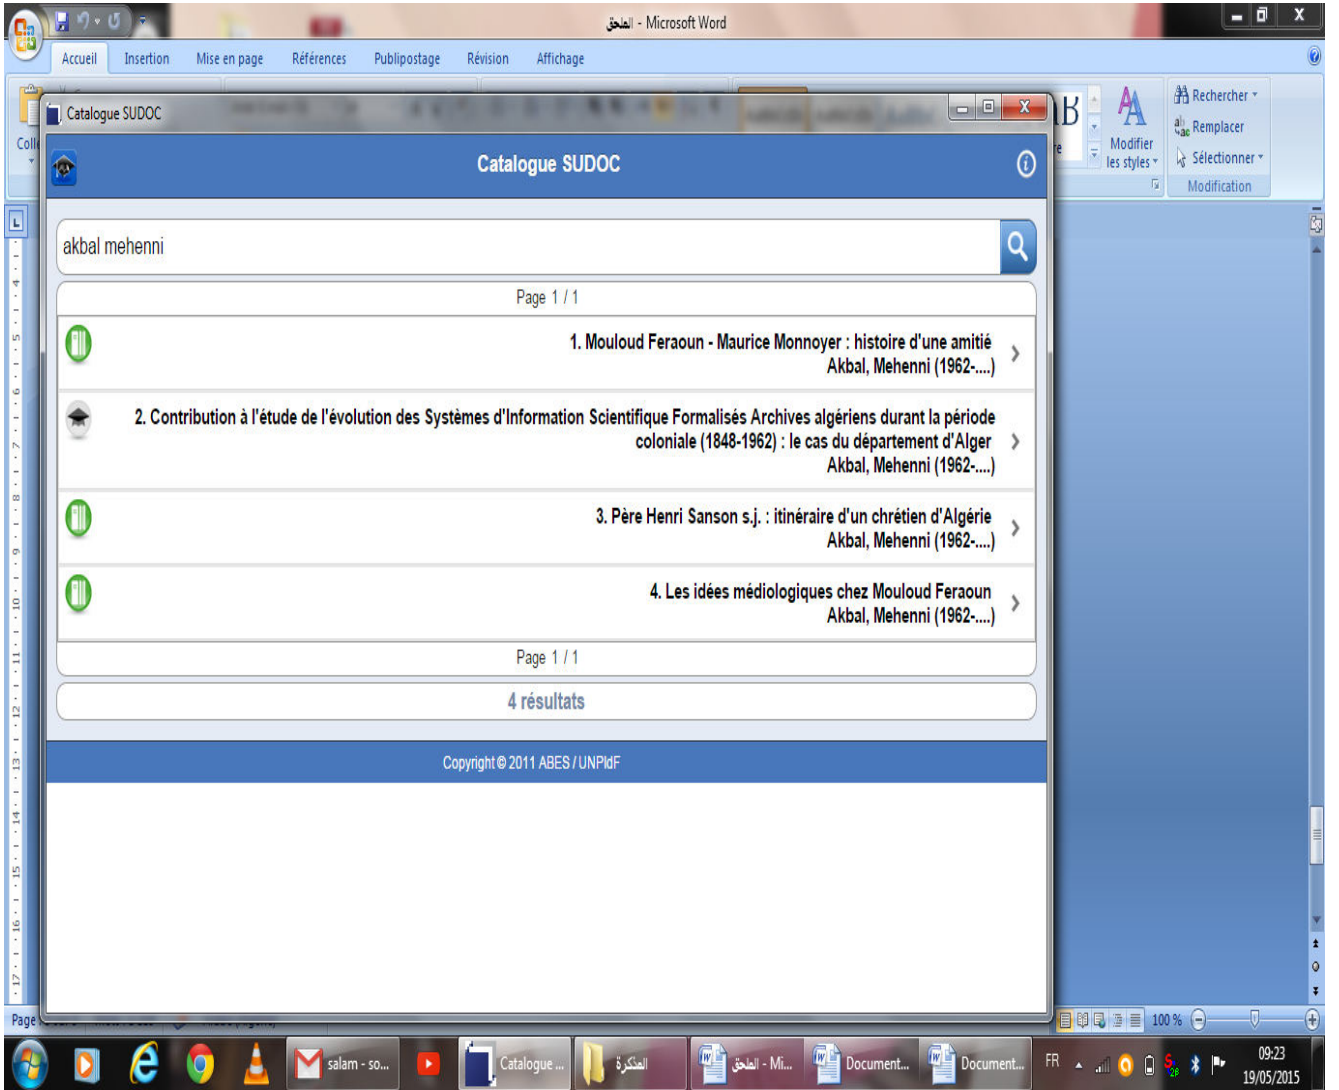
الملحق - Microsoft Word

Accueil Insertion Mise en page Références Publipostage Révision Affichage

Coll

Modifier les styles

Rechercher
Remplacer
Sélectionner
Modification

Catalogue SUDOC

Catalogue SUDOC

akbal mehenni

Page 1 / 1

1. Mouloud Feraoun - Maurice Monnoyer : histoire d'une amitié
Akbal, Mehenni (1962-....)

2. Contribution à l'étude de l'évolution des Systèmes d'Information Scientifique Formalisés Archives algériens durant la période coloniale (1848-1962) : le cas du département d'Alger
Akbal, Mehenni (1962-....)

3. Père Henri Sanson s.j. : itinéraire d'un chrétien d'Algérie
Akbal, Mehenni (1962-....)

4. Les idées médiologiques chez Mouloud Feraoun
Akbal, Mehenni (1962-....)

Page 1 / 1

4 résultats

Copyright © 2011 ABES / UNPIdF

Page

100 %

salam - so...
Catalogue ...
المذكرة
الملحق - Mi...
Document...
Document...

FR

09:23
19/05/2015